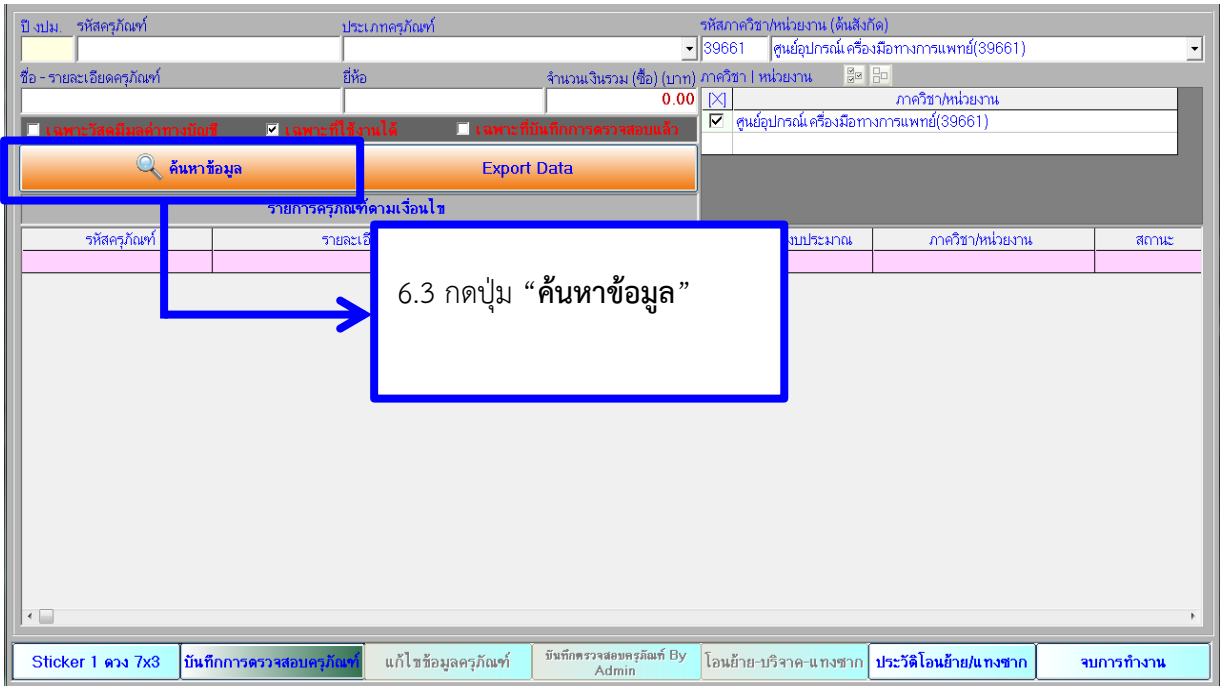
ปีงปม. รหัสครุภัณฑ์

ประเภทครุภัณฑ์

รหัสภาควิชา/หน่วยงาน (ต้นสังกัด)

39661 ศูนย์อุปกรณ์เครื่องมือทางการแพทย์(39661)

ชื่อ - รายละเอียดครุภัณฑ์

ยี่ห้อ

จำนวนเงินรวม (ซื้อ) (บาท)

0.00

ภาควิชา | หน่วยงาน

| [X] | ภาควิชา/หน่วยงาน |
|---|---|
| ☑ | ศูนย์อุปกรณ์เครื่องมือทางการแพทย์(39661) |

☐ เฉพาะวัสดุมีมูลค่าทางบัญชี ☑ เฉพาะที่ใช้งานได้ ☐ เฉพาะที่บันทึกการตรวจสอบแล้ว

ค้นหาข้อมูล

Export Data

รายการครุภัณฑ์ตามเงื่อนไข

| รหัสครุภัณฑ์ | รายละเอี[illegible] | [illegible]งบประมาณ | ภาควิชา/หน่วยงาน | สถานะ |
|---|---|---|---|---|

6.3 กดปุ่ม “ค้นหาข้อมูล”

Sticker 1 ดวง 7x3

บันทึกการตรวจสอบครุภัณฑ์

แก้ไขข้อมูลครุภัณฑ์

บันทึกตรวจสอบครุภัณฑ์ By Admin

โอนย้าย-บริจาค-แทงชาก

ประวัติโอนย้าย/แทงชาก

จบการทำงาน